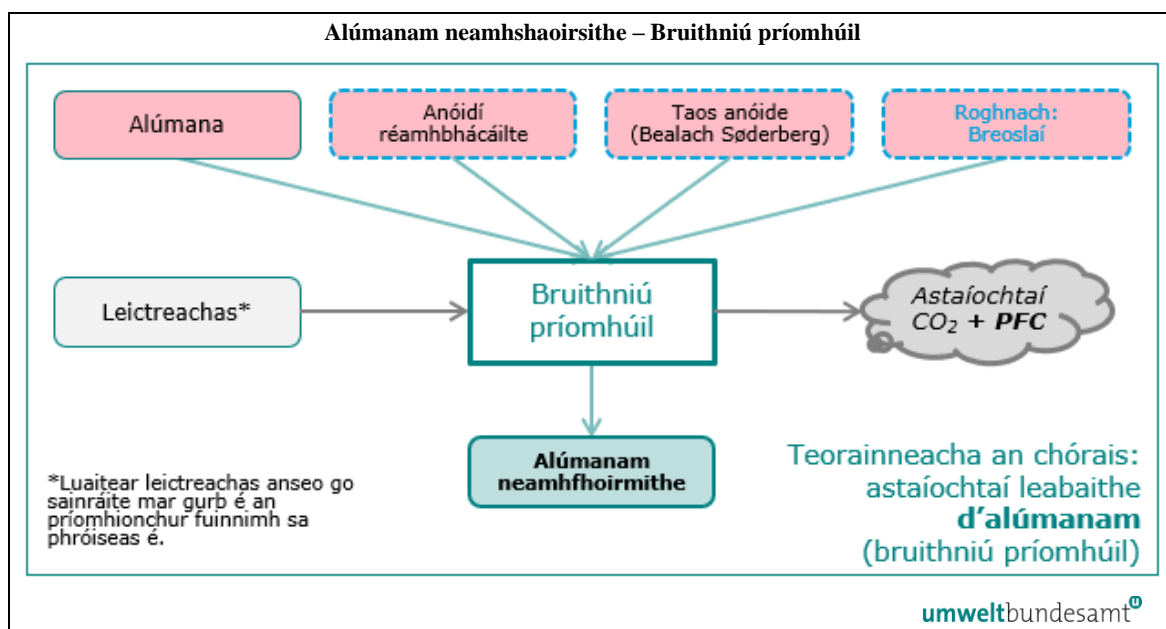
Alúmanam neamhshaoirsithe – Bruithniú príomhúil

Alúmana

Anóidí réamhbhácáilte

Taos anóide (Bealach Søderberg)

Roghnach: Breoslaí

Leictreachas*

Bruithniú príomhúil

Astaíochtaí $CO_2$ + PFC

Alúmanam neamhfhoirmithe

*Luaitear leictreachas anseo go sainráite mar gurb é an príomhionchur fuinnimh sa phróiseas é.

Teorainneacha an chórais: astaíochtaí leabaithe d'alúmanam (bruithniú príomhúil)

umweltbundesamt